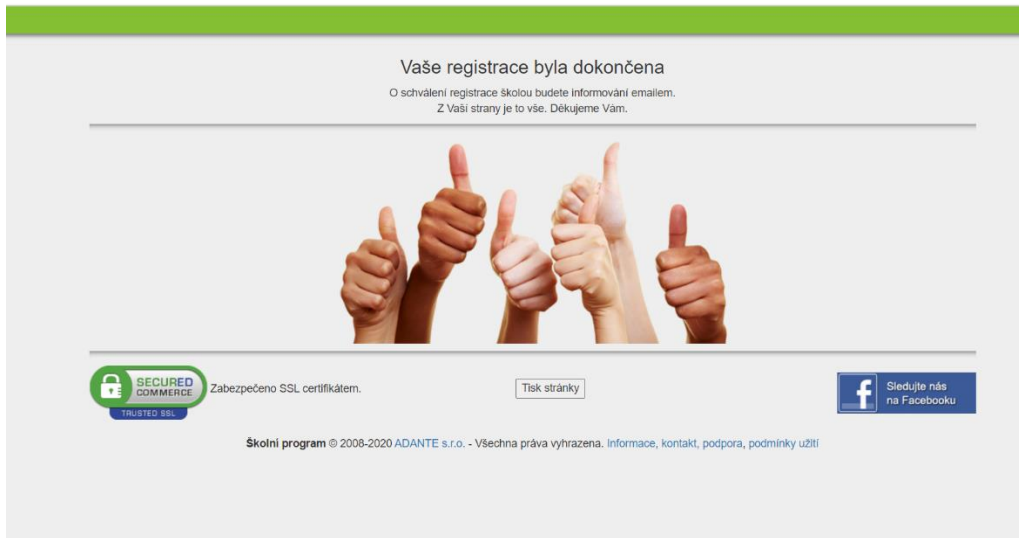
Vaše registrace byla dokončena

O schválení registrace školou budete informováni emailem.
Z Vaší strany je to vše. Děkujeme Vám.

SECURED COMMERCE TRUSTED SSL

Zabezpečeno SSL certifikátem.

Tisk stránky

f Sledujte nás na Facebooku

**Školní program** © 2008-2020 ADANTE s.r.o. - Všechna práva vyhrazena. Informace, kontakt, podpora, podmínky užití